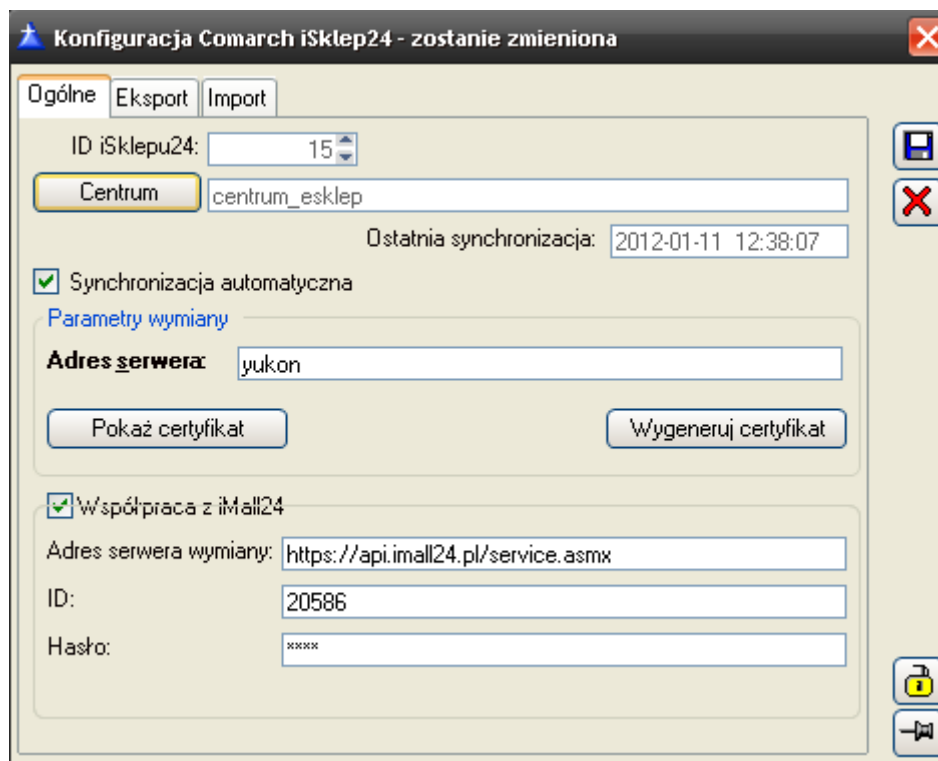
Konfiguracja Comarch iSklep24 - zostanie zmieniona

Ogólne | Eksport | Import

ID iSklepu24: 15

Centrum centrum_esklep

Ostatnia synchronizacja: 2012-01-11 12:38:07

Synchronizacja automatyczna

Parametry wymiany

Adres serwera: yukon

Pokaż certyfikat

Wygeneruj certyfikat

Współpraca z iMall24

Adres serwera wymiany: https://api.imall24.pl/service.asmx

ID: 20586

Hasło: ****